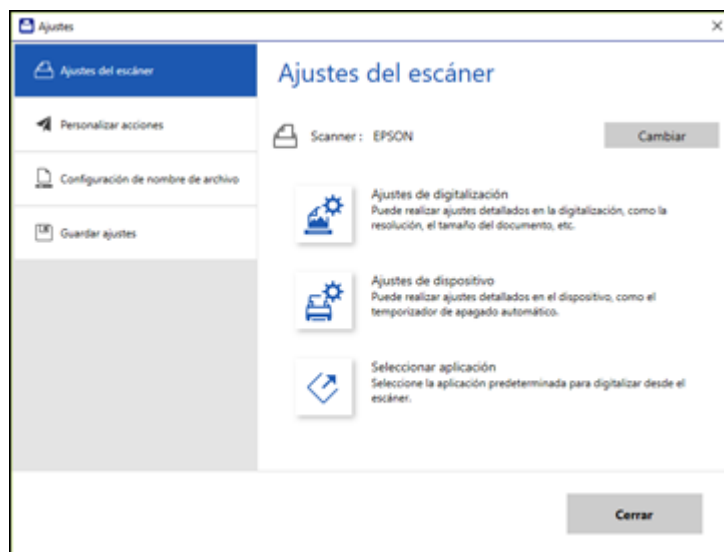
Ajustes

×

Ajustes del escáner

Personalizar acciones

Configuración de nombre de archivo

Guardar ajustes

Ajustes del escáner

Scanner : EPSON

Cambiar

Ajustes de digitalización
Puede realizar ajustes detallados en la digitalización, como la resolución, el tamaño del documento, etc.

Ajustes de dispositivo
Puede realizar ajustes detallados en el dispositivo, como el temporizador de apagado automático.

Seleccionar aplicación
Seleccione la aplicación predeterminada para digitalizar desde el escáner.

Cerrar